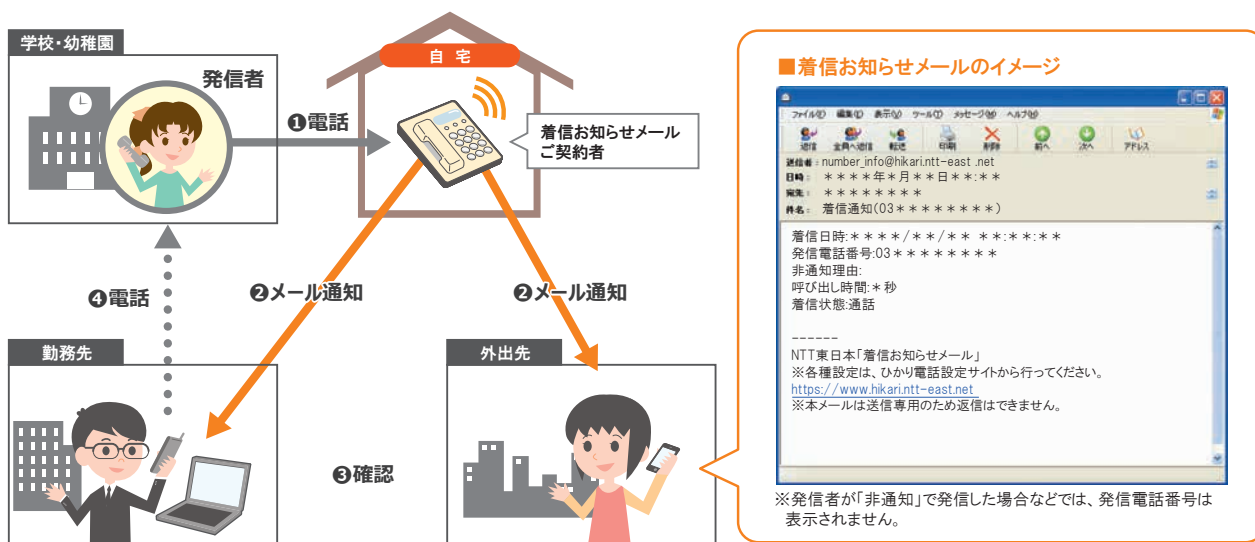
学校・幼稚園

発信者

❶電話

自 宅

着信お知らせメールご契約者

❹電話

❷メール通知

❷メール通知

勤務先

外出先

❸確認

■着信お知らせメールのイメージ

ファイル(F) 編集(E) 表示(V) ツール(T) メッセージ(M) ヘルプ(H)

返信 全員へ返信 転送 印刷 削除 前へ 次へ アドレス

送信者: number_info@hikari.ntt-east .net
日時: ****年*月**日**:**
宛先: ********
件名: 着信通知(03********)

着信日時:****/**/** **:**:**
発信電話番号:03********
非通知理由:
呼び出し時間:*秒
着信状態:通話

------
NTT東日本「着信お知らせメール」
※各種設定は、ひかり電話設定サイトから行ってください。
https://www.hikari.ntt-east.net
※本メールは送信専用のため返信はできません。

※発信者が「非通知」で発信した場合などでは、発信電話番号は表示されません。